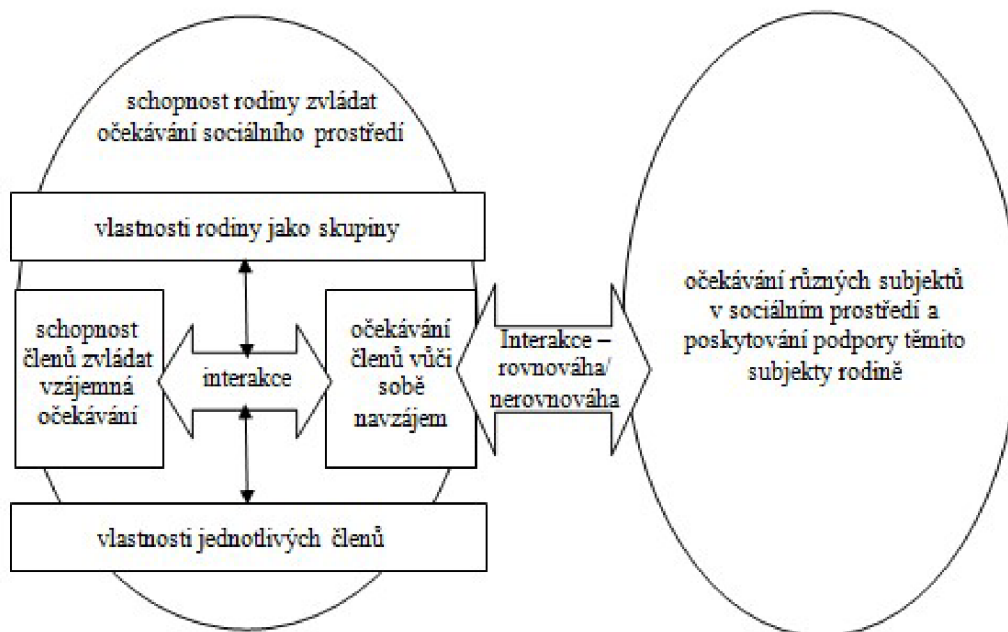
schopnost rodiny zvládat očekávání sociálního prostředí

vlastnosti rodiny jako skupiny

schopnost členů zvládat vzájemná očekávání

interakce

očekávání členů vůči sobě navzájem

Interakce – rovnováha/ nerovnováha

očekávání různých subjektů v sociálním prostředí a poskytování podpory těmito subjekty rodině

vlastnosti jednotlivých členů